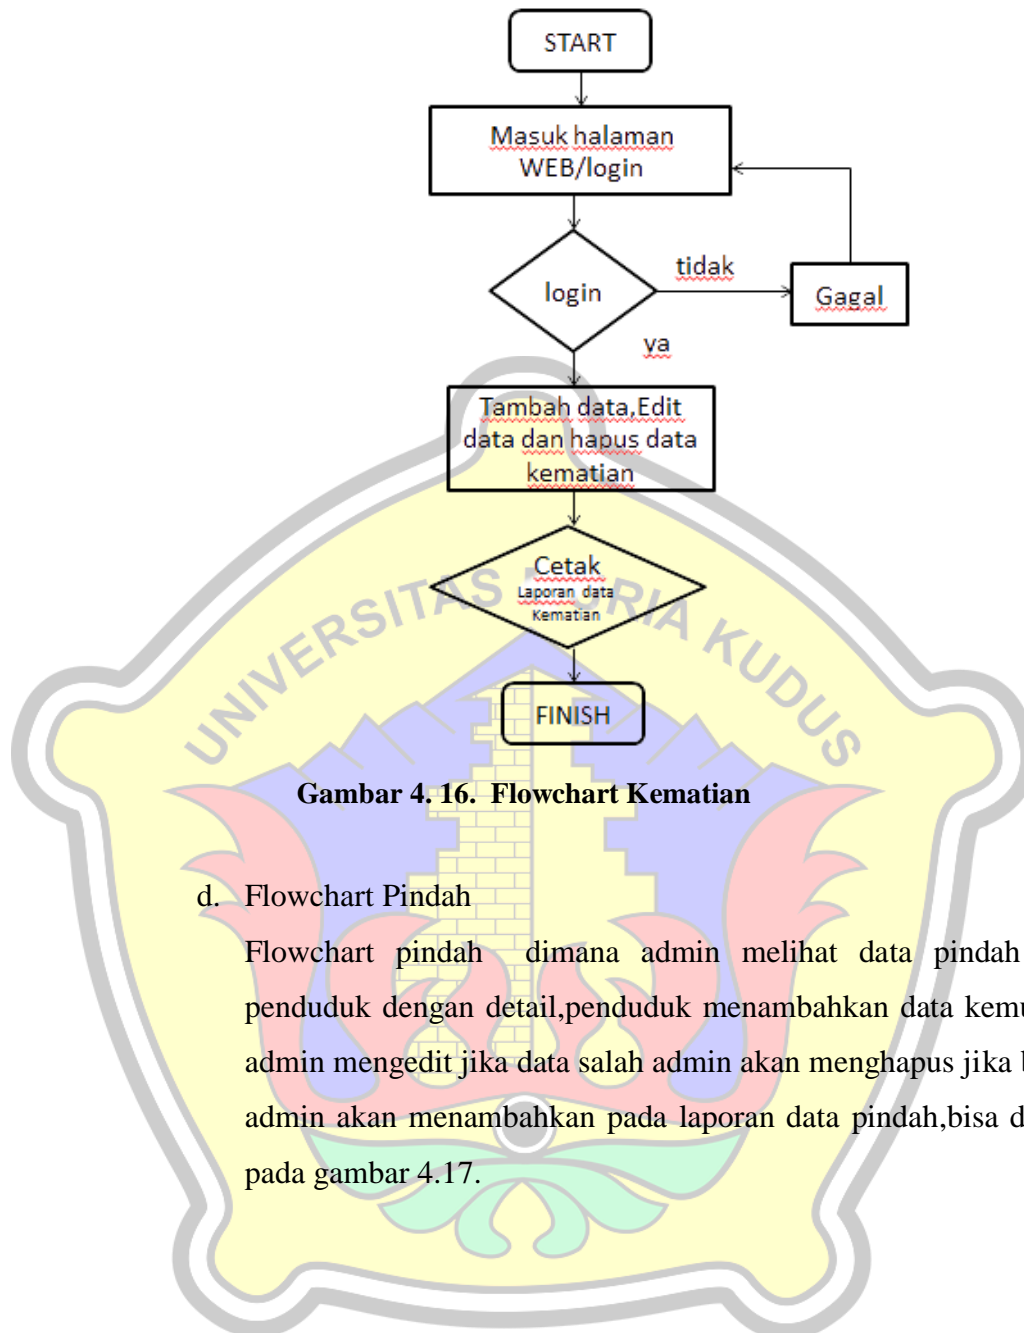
START

Masuk halaman WEB/login

login

tidak

Gagal

ya

Tambah data,Edit data dan hapus data kematian

Cetak Laporan data Kematian

FINISH

UNIVERSITAS MURIA KUDUS

Gambar 4. 16. Flowchart Kematian

d. Flowchart Pindah

Flowchart pindah dimana admin melihat data pindah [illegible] penduduk dengan detail,penduduk menambahkan data kemu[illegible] admin mengedit jika data salah admin akan menghapus jika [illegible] admin akan menambahkan pada laporan data pindah,bisa d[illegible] pada gambar 4.17.